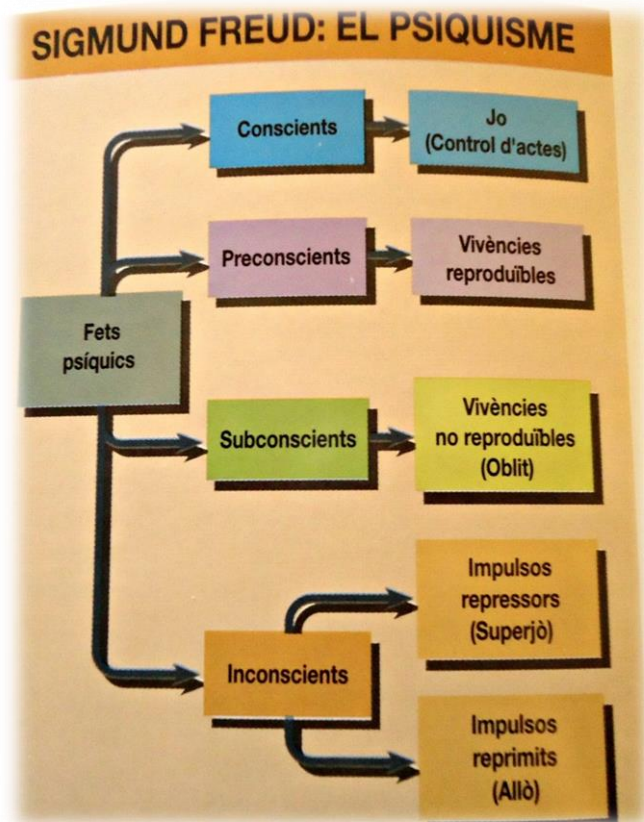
SIGMUND FREUD: EL PSIQUISME

Fets psíquics

Conscients

Jo (Control d'actes)

Preconscients

Vivències reproduïbles

Subconscient

Vivències no reproduïbles (Oblit)

Inconscients

Impulsos repressors (Superjò)

Impulsos reprimits (Allò)